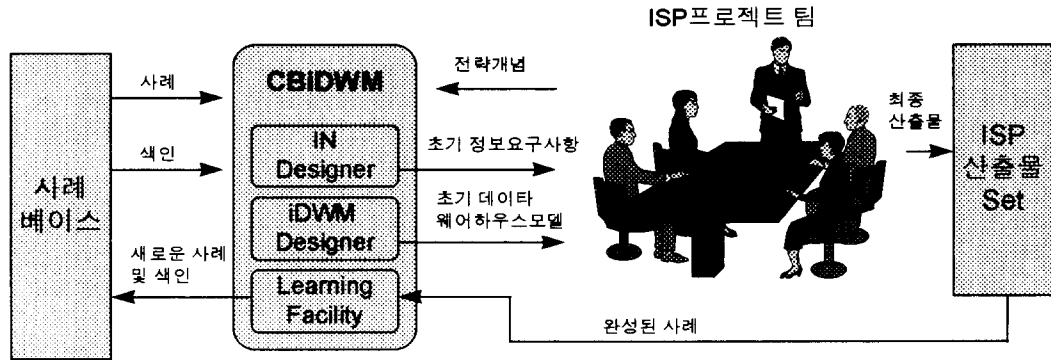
ISP프로젝트 팀

사례 베이스

사례

색인

새로운 사례 및 색인

CBIDWM

IN Designer

iDWM Designer

Learning Facility

전략개념

초기 정보요구사항

초기 데이타 웨어하우스모델

최종 산출물

ISP 산출물 Set

완성된 사례